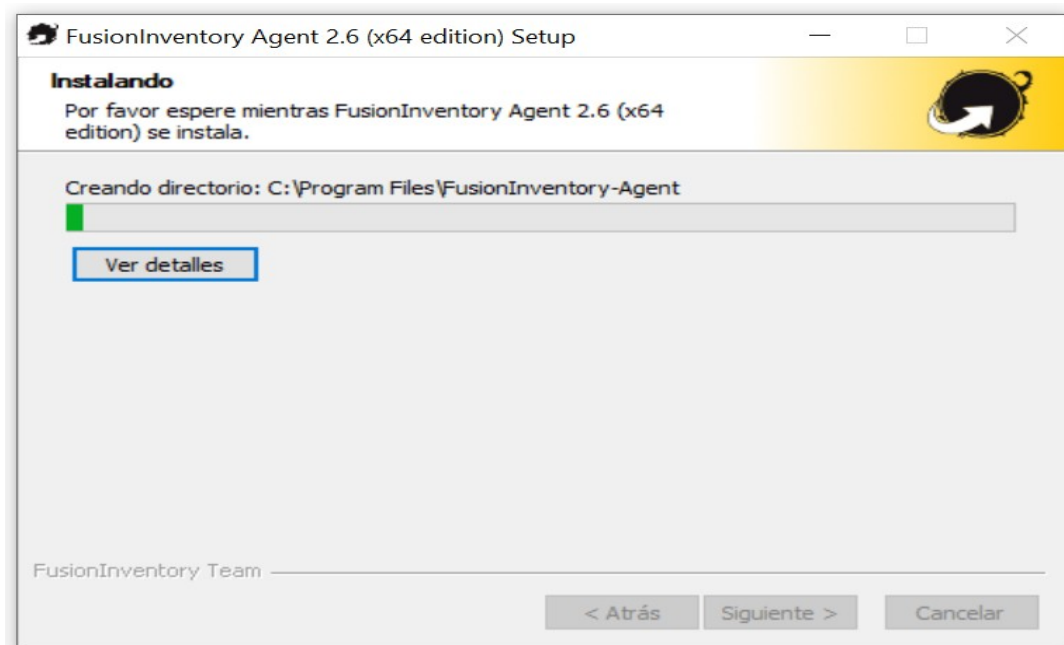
FusionInventory Agent 2.6 (x64 edition) Setup

Instalando

Por favor espere mientras FusionInventory Agent 2.6 (x64 edition) se instala.

Creando directorio: C:\Program Files\FusionInventory-Agent

Ver detalles

FusionInventory Team

< Atrás

Siguiente >

Cancelar